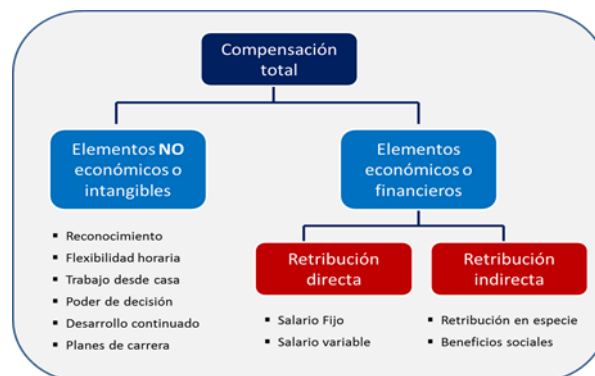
Compensación total

Elementos NO económicos o intangibles

- Reconocimiento
- Flexibilidad horaria
- Trabajo desde casa
- Poder de decisión
- Desarrollo continuado
- Planes de carrera

Elementos económicos o financieros

Retribución directa

- Salario Fijo
- Salario variable

Retribución indirecta

- Retribución en especie
- Beneficios sociales